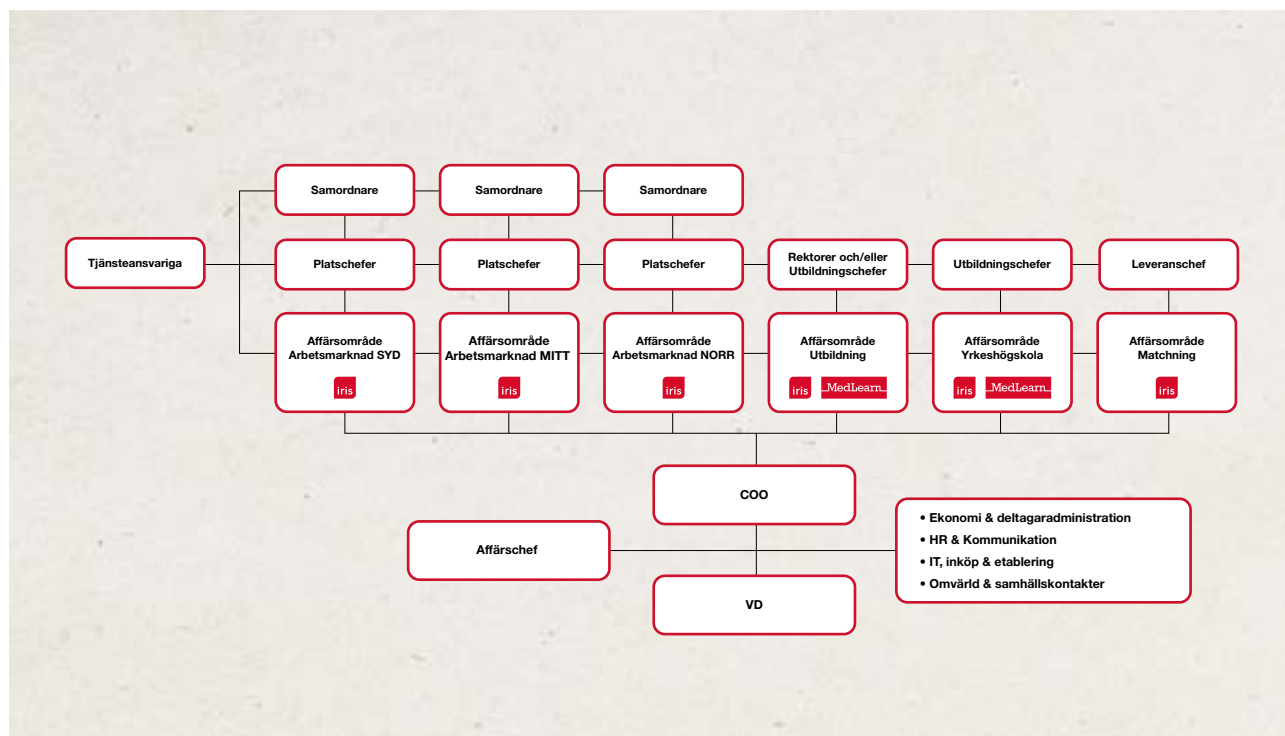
Samordnare
Samordnare
Samordnare

Tjänsteansvariga

Platschefer
Platschefer
Platschefer
Rektorer och/eller Utbildningschefer
Utbildningschefer
Leveranschef

Affärsområde Arbetsmarknad SYD
iris

Affärsområde Arbetsmarknad MITT
iris

Affärsområde Arbetsmarknad NORR
iris

Affärsområde Utbildning
iris MedLearn

Affärsområde Yrkeshögskola
iris MedLearn

Affärsområde Matchning
iris

COO

Affärschef

VD

• Ekonomi & deltagaradministration
• HR & Kommunikation
• IT, inköp & etablering
• Omvärld & samhällskontakter